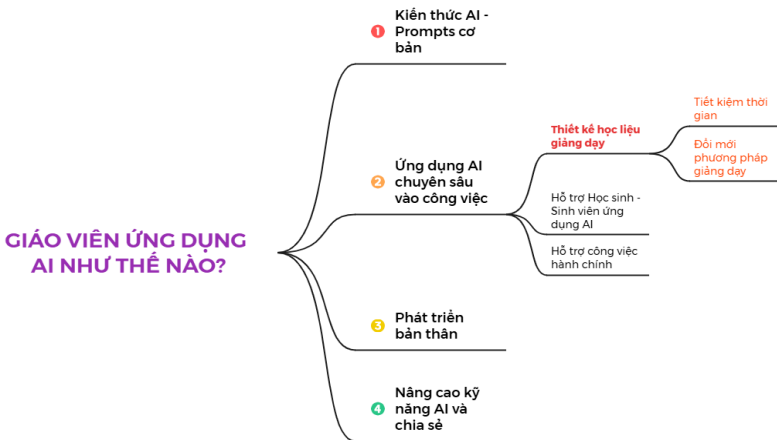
GIÁO VIÊN ỨNG DỤNG AI NHƯ THẾ NÀO?

1 Kiến thức AI - Prompts cơ bản

2 Ứng dụng AI chuyên sâu vào công việc

Thiết kế học liệu giảng dạy

Tiết kiệm thời gian

Đổi mới phương pháp giảng dạy

Hỗ trợ Học sinh - Sinh viên ứng dụng AI

Hỗ trợ công việc hành chính

3 Phát triển bản thân

4 Nâng cao kỹ năng AI và chia sẻ